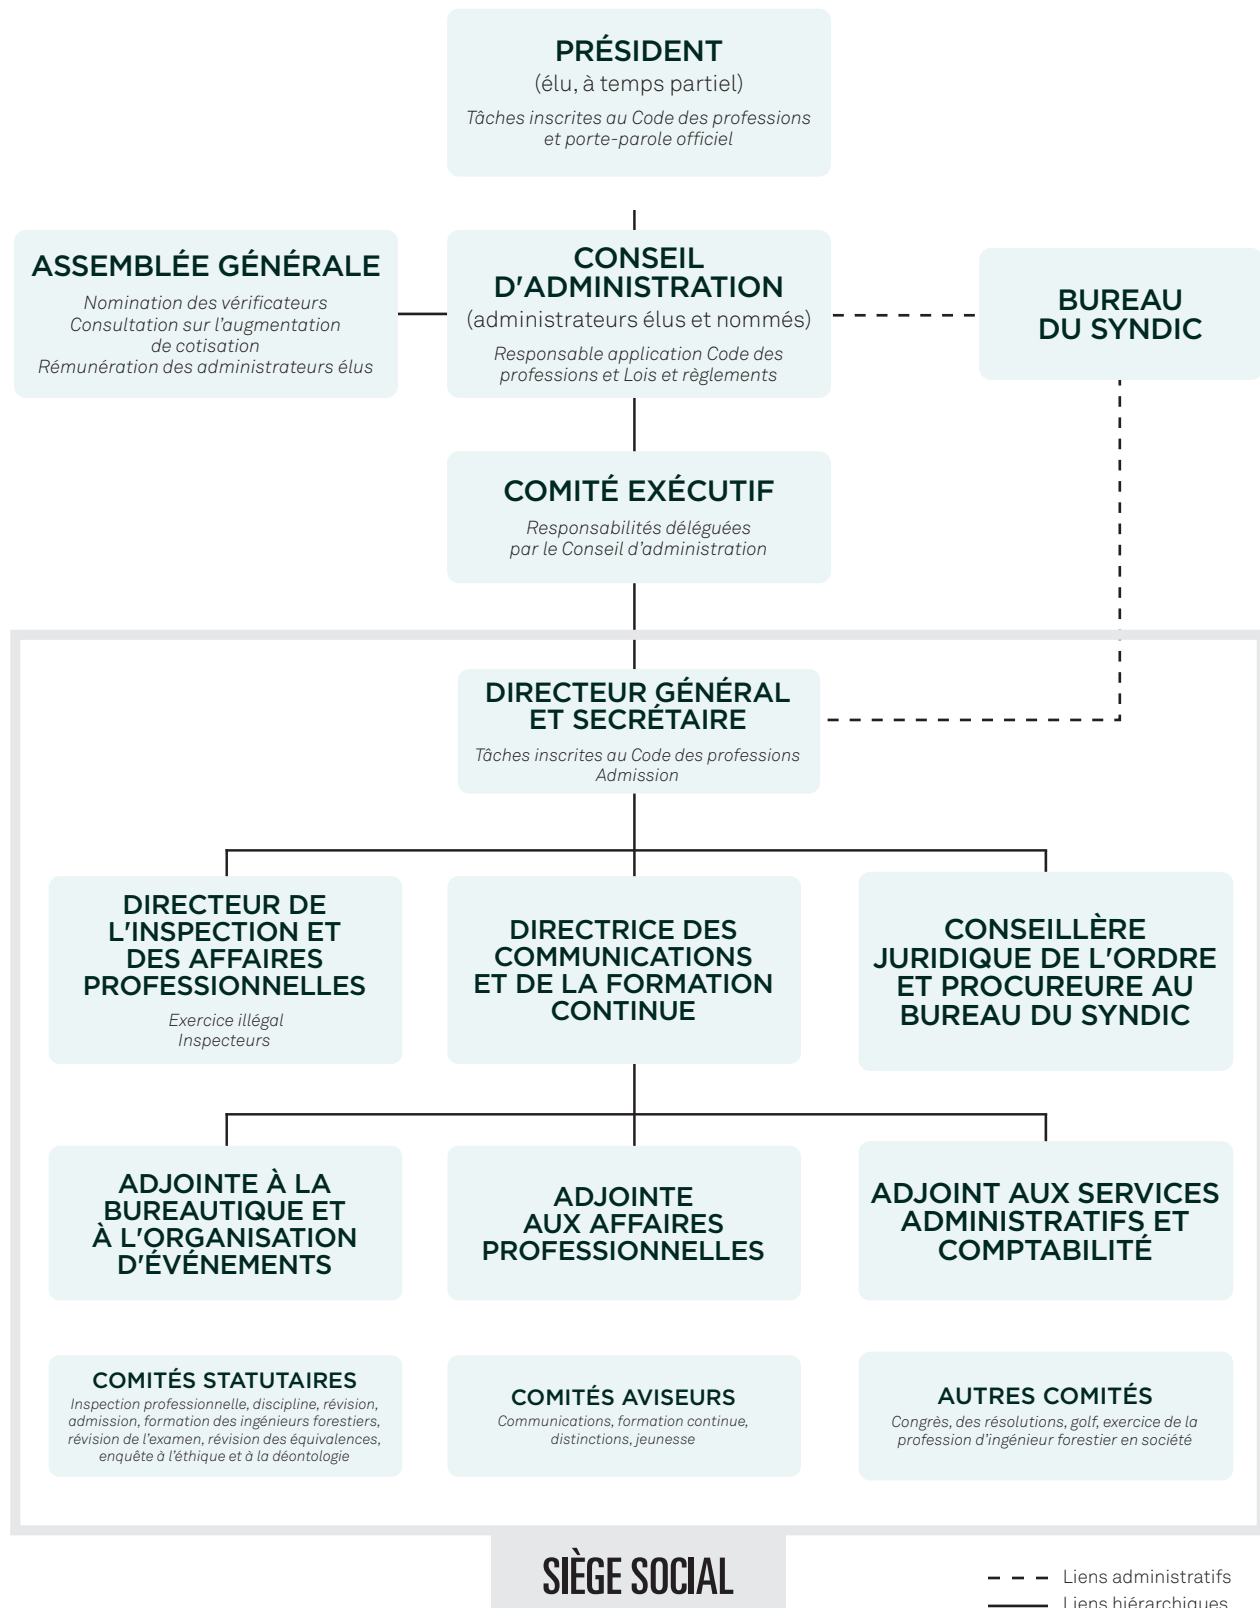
PRÉSIDENT
(élu, à temps partiel)
Tâches inscrites au Code des professions et porte-parole officiel

ASSEMBLÉE GÉNÉRALE
Nomination des vérificateurs
Consultation sur l'augmentation de cotisation
Rémunération des administrateurs élus

CONSEIL D'ADMINISTRATION
(administrateurs élus et nommés)
Responsable application Code des professions et Lois et règlements

BUREAU DU SYNDIC

COMITÉ EXÉCUTIF
Responsabilités déléguées par le Conseil d'administration

DIRECTEUR GÉNÉRAL ET SECRÉTAIRE
Tâches inscrites au Code des professions
Admission

DIRECTEUR DE L'INSPECTION ET DES AFFAIRES PROFESSIONNELLES
Exercice illégal
Inspecteurs

DIRECTRICE DES COMMUNICATIONS ET DE LA FORMATION CONTINUE

CONSEILLÈRE JURIDIQUE DE L'ORDRE ET PROCUREURE AU BUREAU DU SYNDIC

ADJOINTE À LA BUREAUTIQUE ET À L'ORGANISATION D'ÉVÉNEMENTS

ADJOINTE AUX AFFAIRES PROFESSIONNELLES

ADJOINT AUX SERVICES ADMINISTRATIFS ET COMPTABILITÉ

COMITÉS STATUTAIRES
Inspection professionnelle, discipline, révision, admission, formation des ingénieurs forestiers, révision de l'examen, révision des équivalences, enquête à l'éthique et à la déontologie

COMITÉS AVISEURS
Communications, formation continue, distinctions, jeunesse

AUTRES COMITÉS
Congrès, des résolutions, golf, exercice de la profession d'ingénieur forestier en société

SIÈGE SOCIAL

Liens administratifs
Liens hiérarchiques